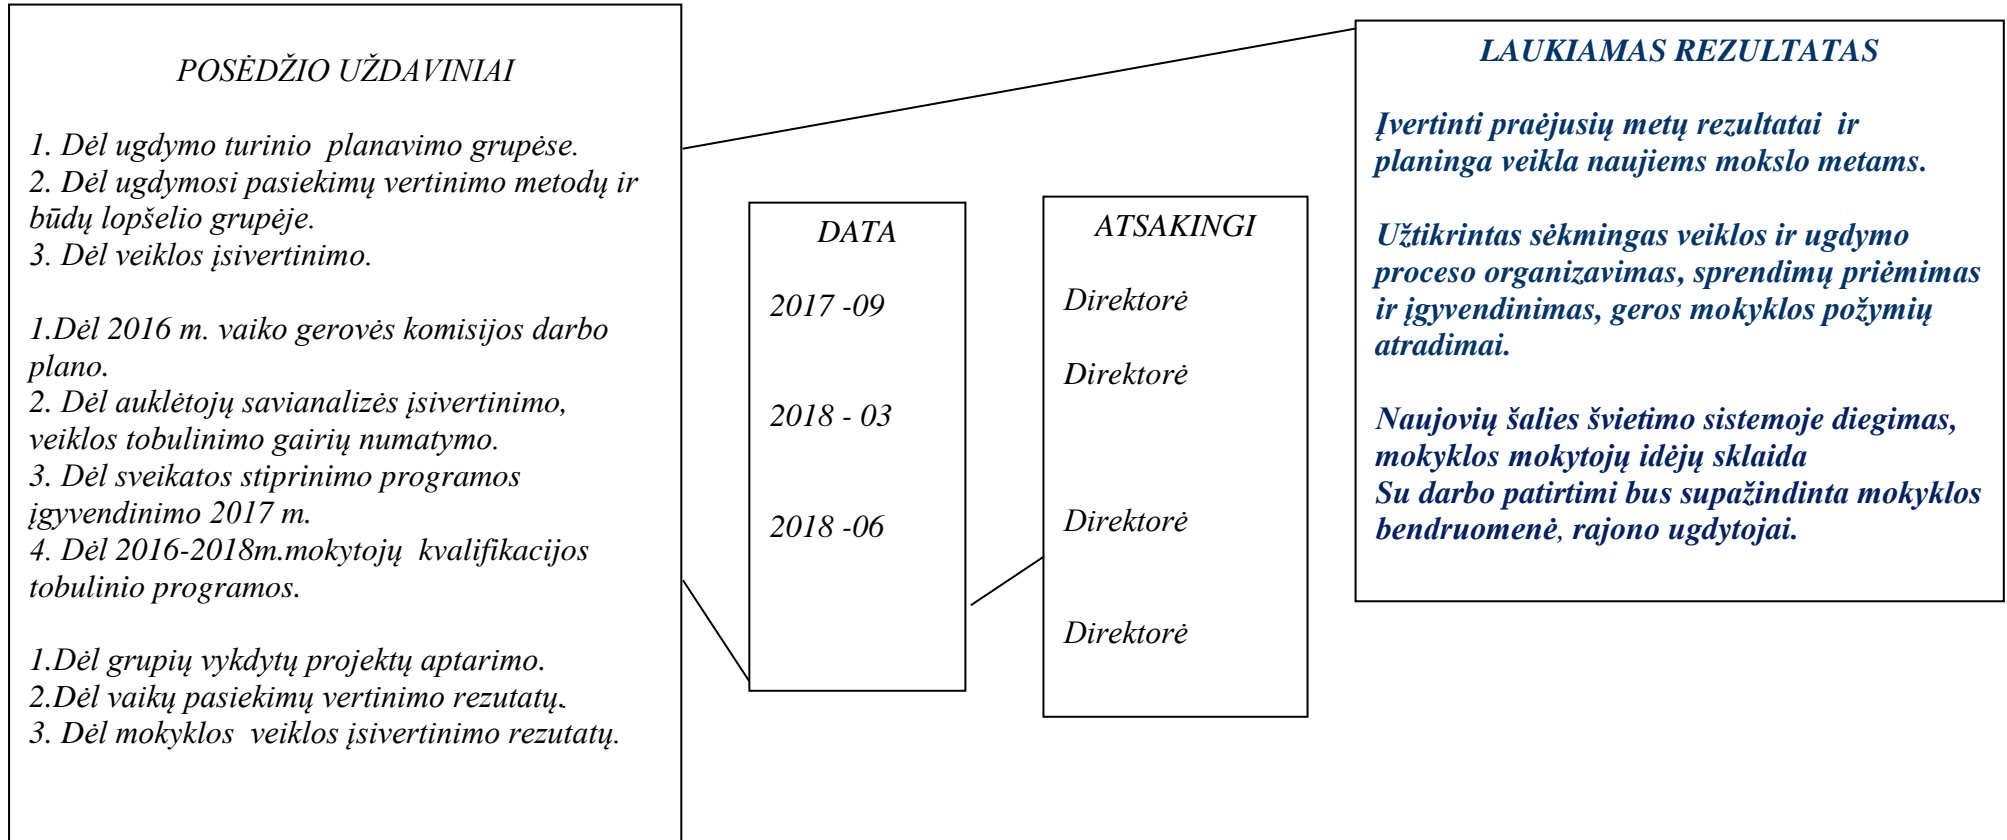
POSĖDŽIO UŽDAVINIAI

1. Dėl ugdymo turinio planavimo grupėse.
2. Dėl ugdymosi pasiekimų vertinimo metodų ir būdų lopšelio grupėje.
3. Dėl veiklos įsivertinimo.

1.Dėl 2016 m. vaiko gerovės komisijos darbo plano.
2. Dėl auklėtojų savianalizės įsivertinimo, veiklos tobulinimo gairių numatymo.
3. Dėl sveikatos stiprinimo programos įgyvendinimo 2017 m.
4. Dėl 2016-2018m.mokytojų kvalifikacijos tobulinio programos.

1.Dėl grupių vykdytų projektų aptarimo.
2.Dėl vaikų pasiekimų vertinimo rezutatų.
3. Dėl mokyklos veiklos įsivertinimo rezutatų.

DATA

2017 -09

2018 - 03

2018 -06

ATSAKINGI

Direktorė

Direktorė

Direktorė

Direktorė

LAUKIAMAS REZULTATAS

Įvertinti praėjusių metų rezultatai ir planinga veikla naujiems mokslo metams.

Užtikrintas sėkmingas veiklos ir ugdymo proceso organizavimas, sprendimų priėmimas ir įgyvendinimas, geros mokyklos požymių atradimai.

Naujovių šalies švietimo sistemoje diegimas, mokyklos mokytojų idėjų sklaida
Su darbo patirtimi bus supažindinta mokyklos bendruomenė, rajono ugdytojai.